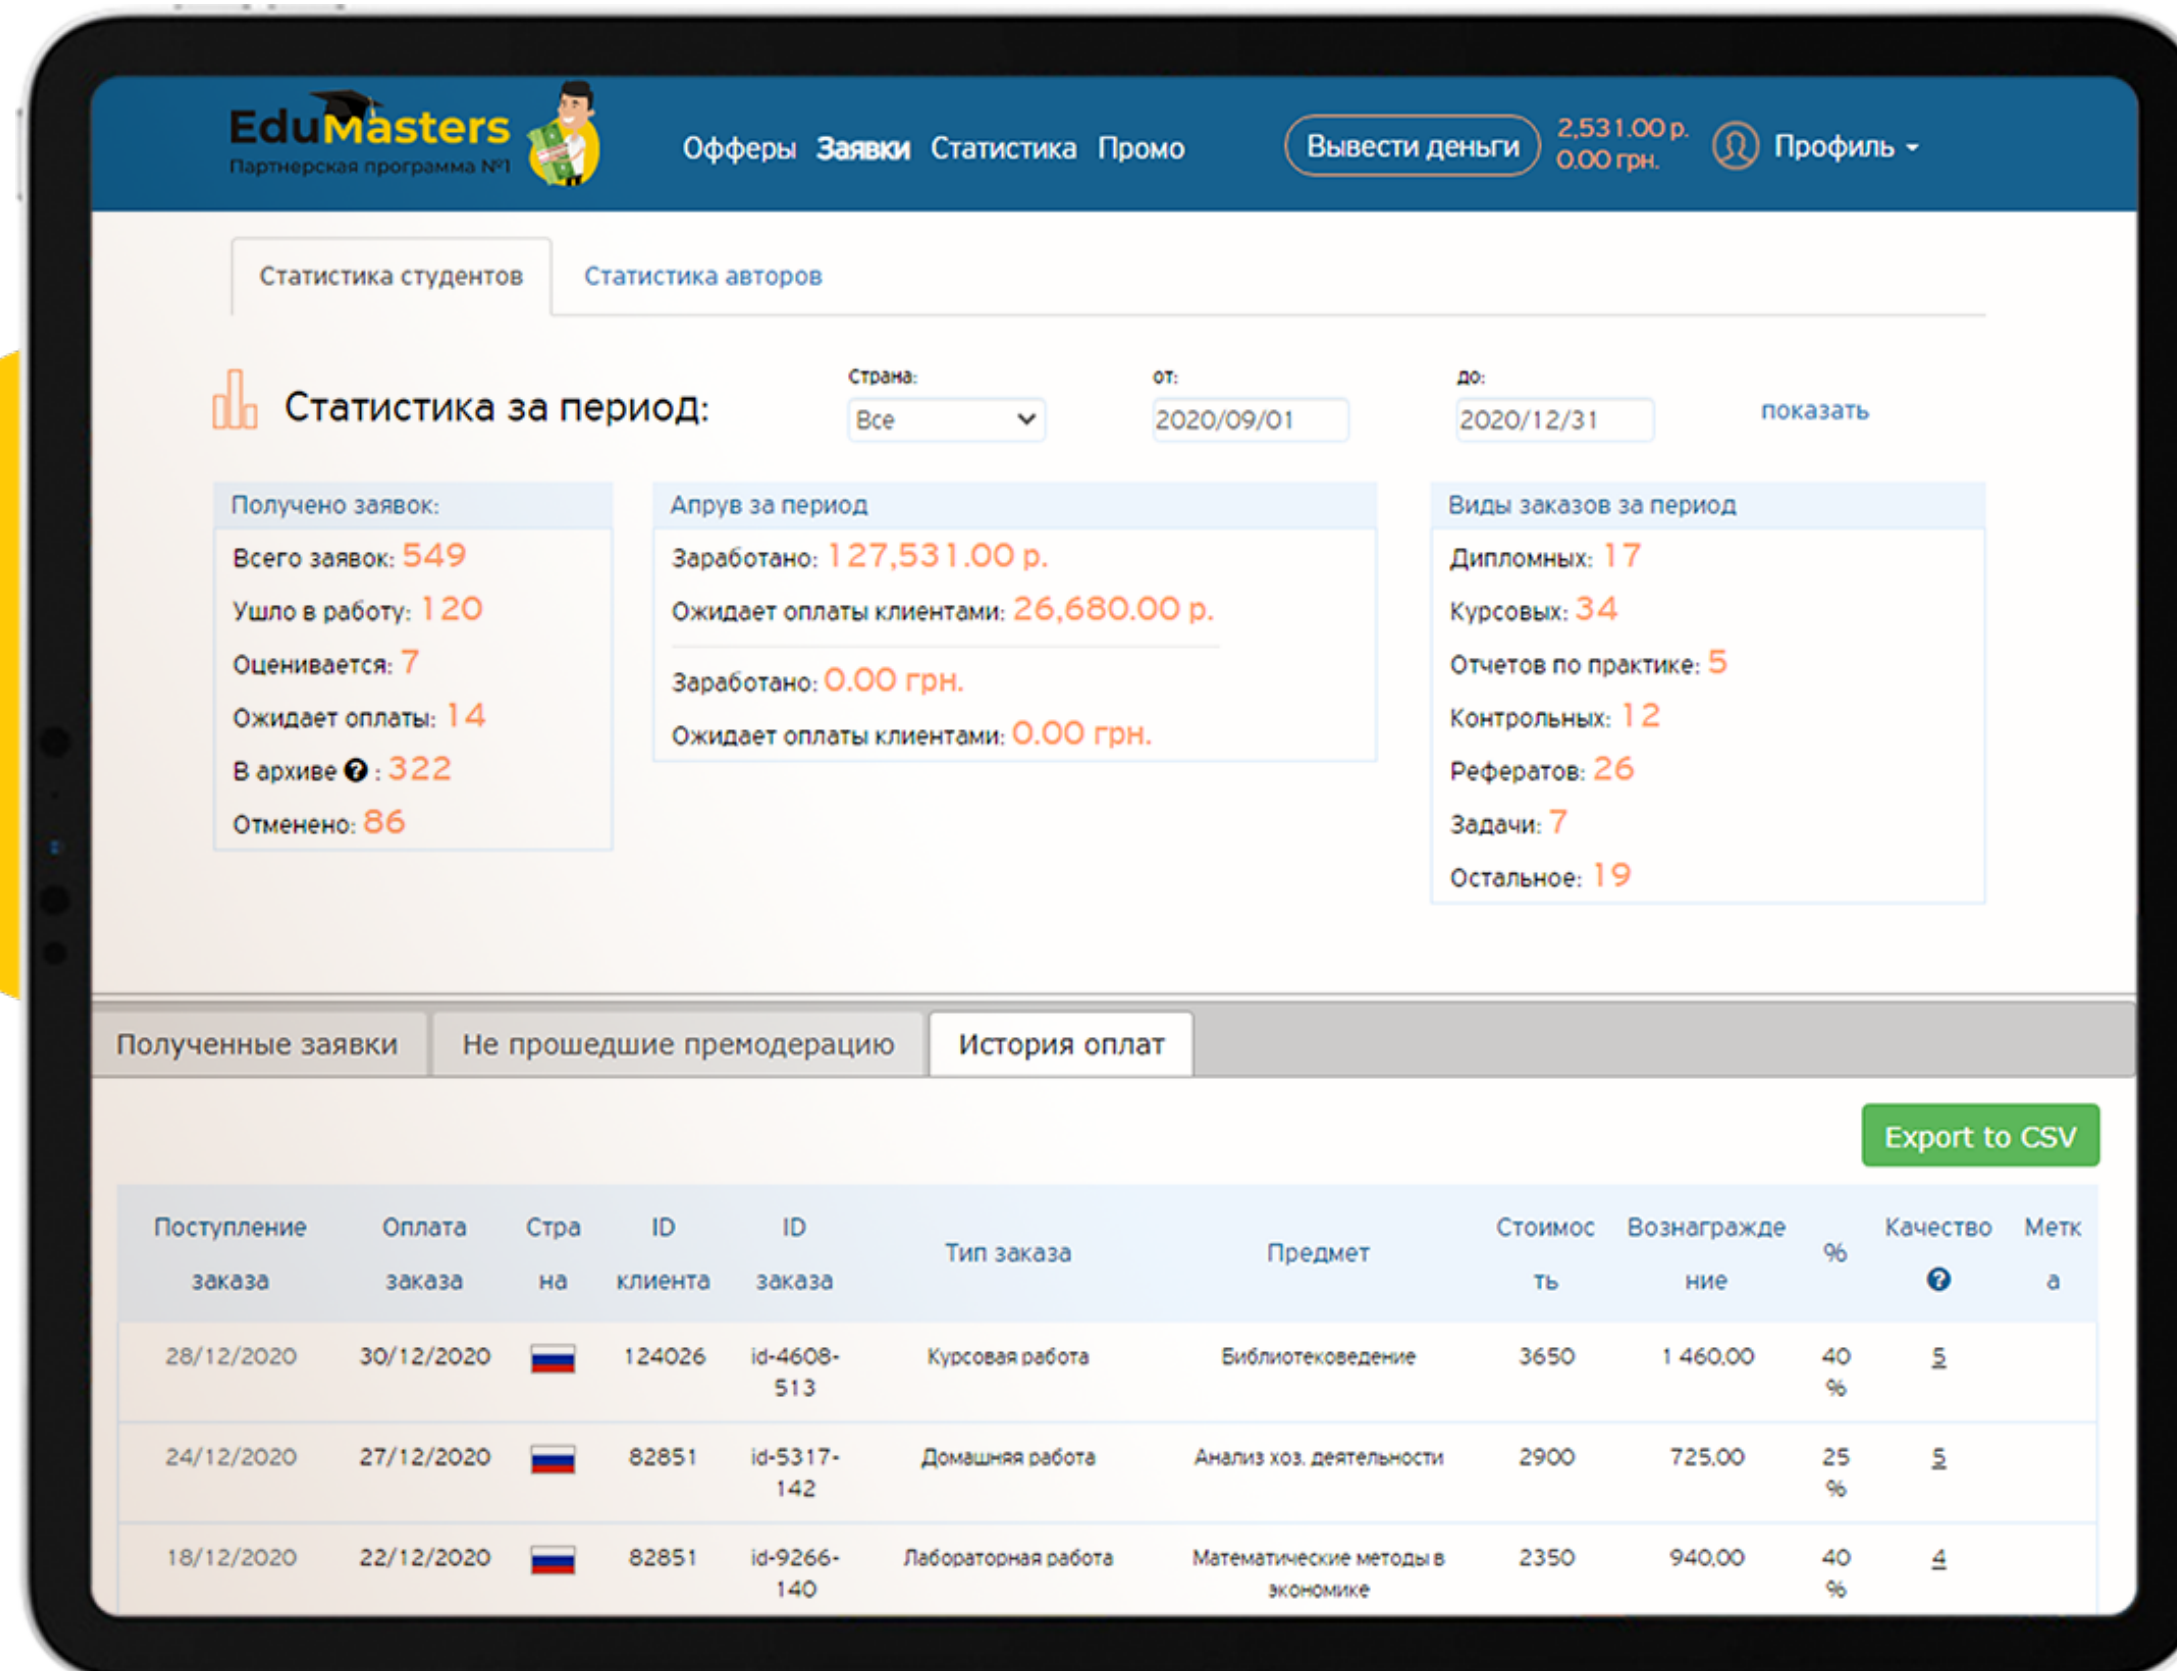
EduMasters
Партнерская программа №1

Офферы Заявки Статистика Промо

Вывести деньги 2,531.00 р. 0.00 грн. Профиль

Статистика студентов Статистика авторов

Статистика за период:

Страна: Все
от: 2020/09/01
до: 2020/12/31
показать

Получено заявок:
Всего заявок: 549
Ушло в работу: 120
Оценивается: 7
Ожидает оплаты: 14
В архиве ? : 322
Отменено: 86

Апрув за период
Заработано: 127,531.00 р.
Ожидает оплаты клиентами: 26,680.00 р.
Заработано: 0.00 грн.
Ожидает оплаты клиентами: 0.00 грн.

Виды заказов за период
Дипломных: 17
Курсовых: 34
Отчетов по практике: 5
Контрольных: 12
Рефератов: 26
Задачи: 7
Остальное: 19

Полученные заявки Не прошедшие премодерацию История оплат

Export to CSV

| Поступление заказа | Оплата заказа | Страна | ID клиента | ID заказа | Тип заказа | Предмет | Стоимость | Вознаграждение | % | Качество ? | Метка |
|---|---|---|---|---|---|---|---|---|---|---|---|
| 28/12/2020 | 30/12/2020 | | 124026 | id-4608-513 | Курсовая работа | Библиотековедение | 3650 | 1 460,00 | 40 % | 5 | |
| 24/12/2020 | 27/12/2020 | | 82851 | id-5317-142 | Домашняя работа | Анализ хоз. деятельности | 2900 | 725,00 | 25 % | 5 | |
| 18/12/2020 | 22/12/2020 | | 82851 | id-9266-140 | Лабораторная работа | Математические методы в экономике | 2350 | 940,00 | 40 % | 4 | |